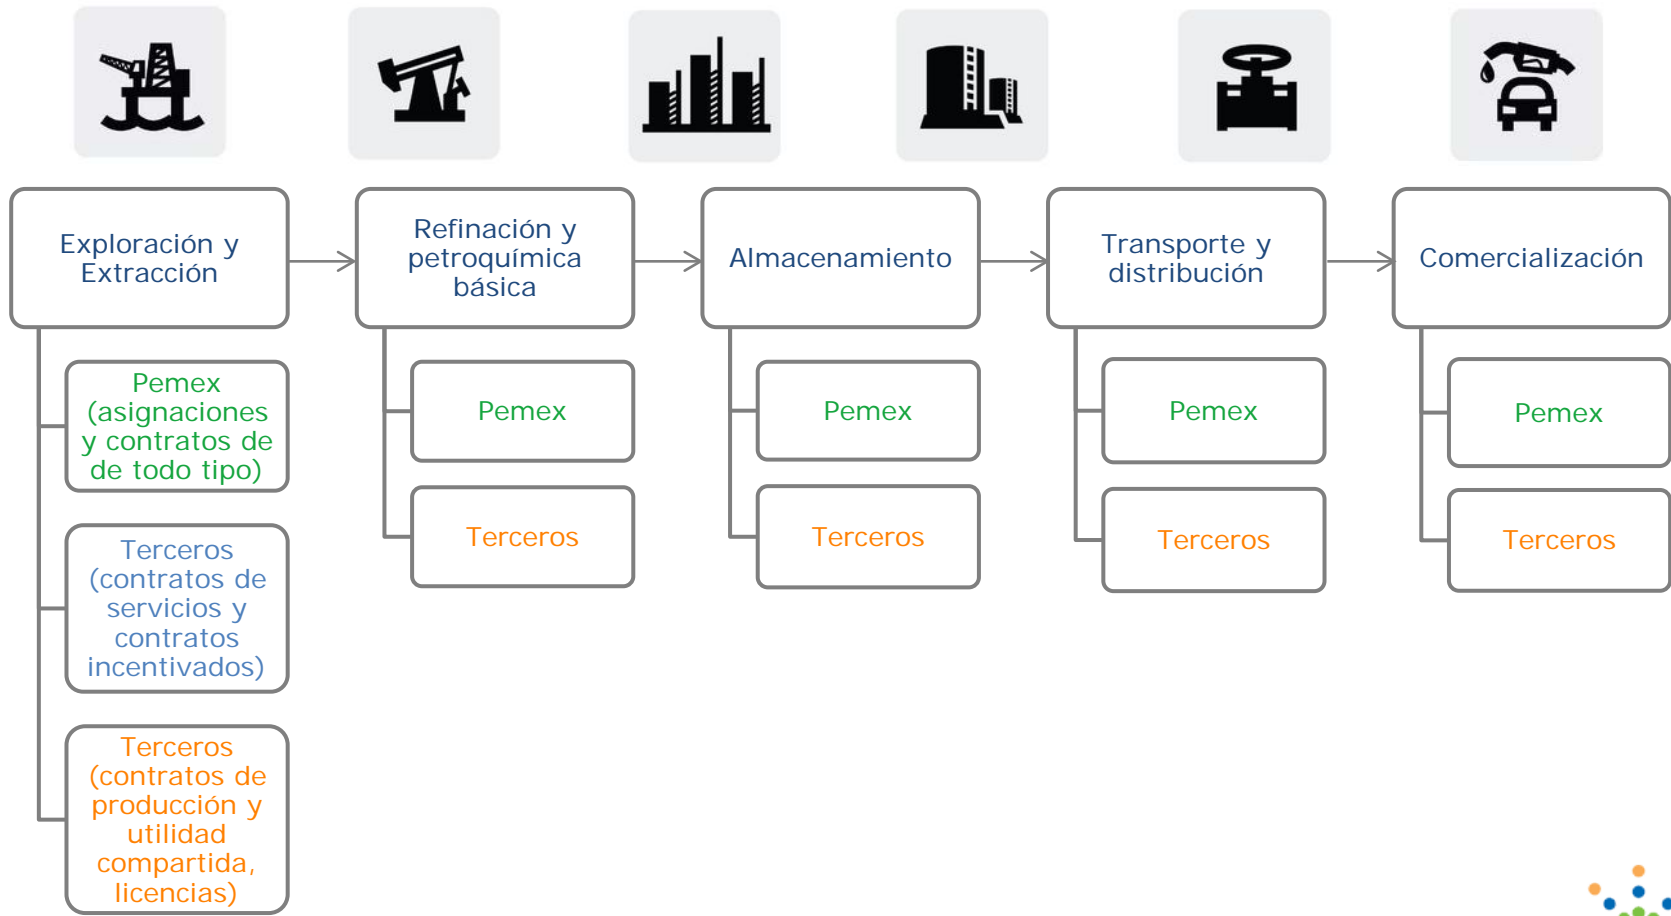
Exploración y Extracción

Pemex (asignaciones y contratos de de todo tipo)

Terceros (contratos de servicios y contratos incentivados)

Terceros (contratos de producción y utilidad compartida, licencias)

Refinación y petroquímica básica

Pemex

Terceros

Almacenamiento

Pemex

Terceros

Transporte y distribución

Pemex

Terceros

Comercialización

Pemex

Terceros